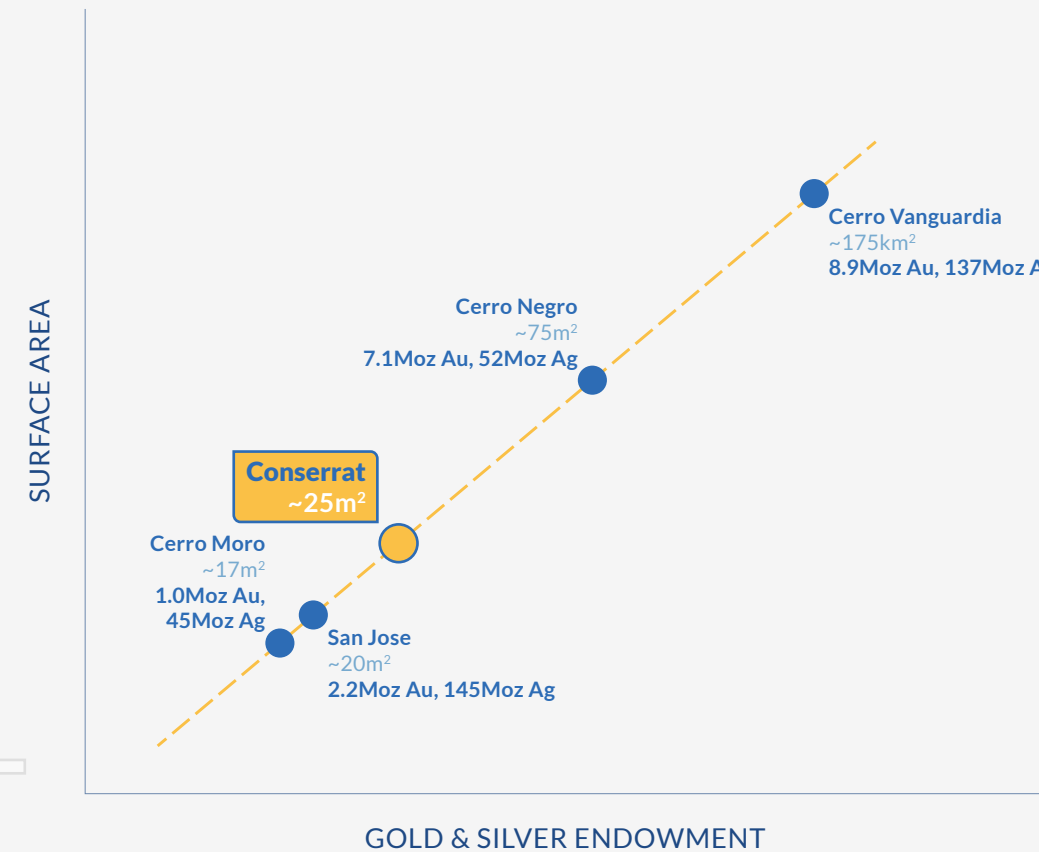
SURFACE AREA

Cerro Vanguardia
~175km$^2$
8.9Moz Au, 137Moz A

Cerro Negro
~75m$^2$
7.1Moz Au, 52Moz Ag

Conserrat
~25m$^2$

Cerro Moro
~17m$^2$
1.0Moz Au,
45Moz Ag

San Jose
~20m$^2$
2.2Moz Au, 145Moz Ag

GOLD & SILVER ENDOWMENT